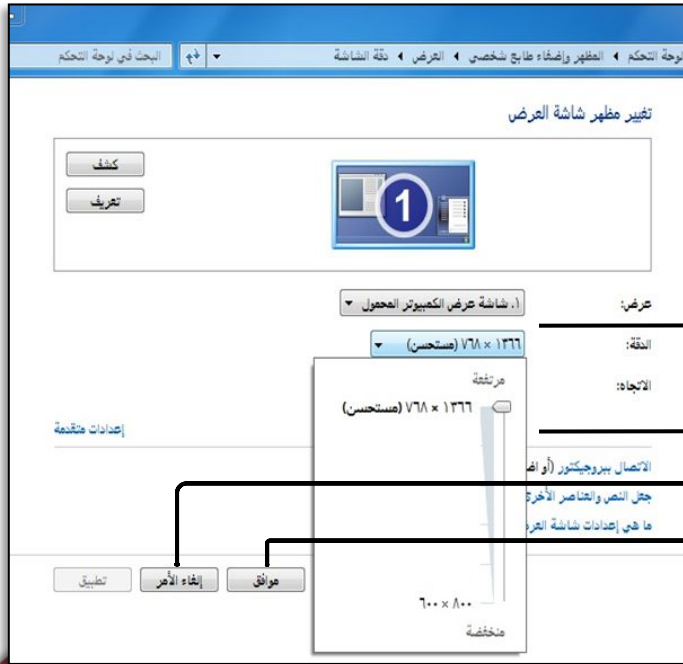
لوحة التحكم ◄ المظهر وإضفاء طابع شخصي ◄ العرض ◄ دقة الشاشة

البحث في لوحة التحكم

تغيير مظهر شاشة العرض

كشف

تعريف

1

عرض:

١. شاشة عرض الكمبيوتر المحمول

الدقة:

١٣٦٦ × ٧٦٨ (مستحسن)

الاتجاه:

مرتفعة

١٣٦٦ × ٧٦٨ (مستحسن)

إعدادات متقدمة

الاتصال ببروجيكتور (أو ا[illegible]

جعل النص والعناصر الأخرى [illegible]

ما هي إعدادات شاشة العر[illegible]

٨٠٠ × ٦٠٠

منخفضة

موافق

إلغاء الأمر

تطبيق